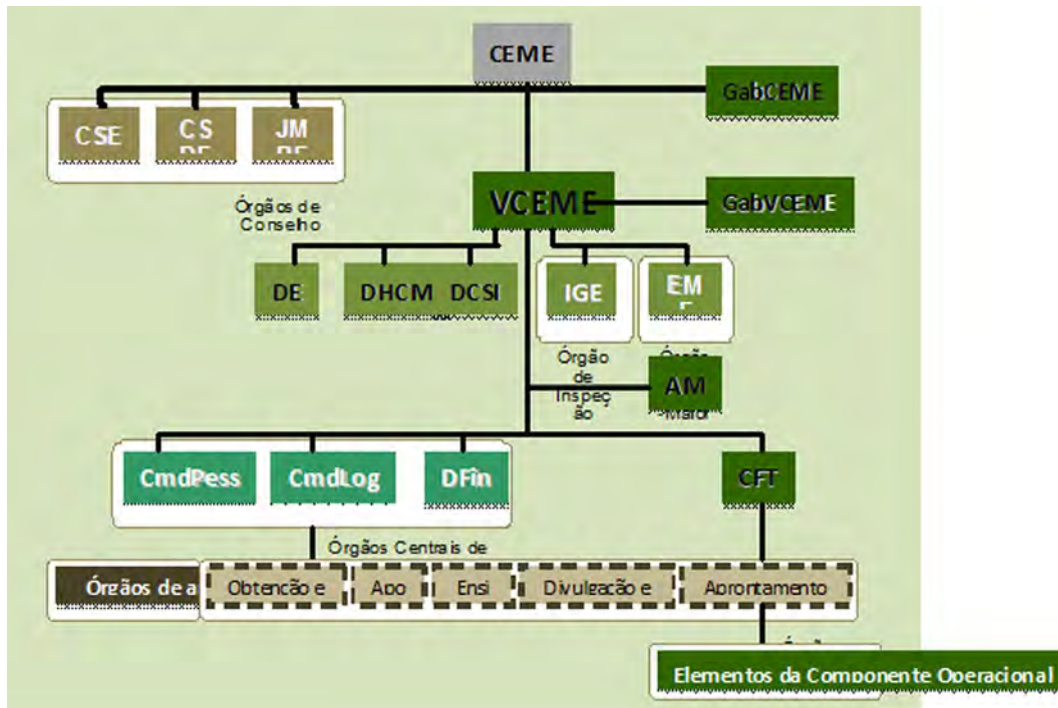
CEME

GabCEME

CSE

CS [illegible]

JM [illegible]

Órgãos de Conselho

VCEME

GabVCEME

DE

DHCM

DCSI

IGE

EM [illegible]

Órgão de Inspeção

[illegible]

AM

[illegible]

CmdPess

CmdLog

DFin

CFT

Órgãos Centrais de

Órgãos de a

Obtenção e

Apo

Ensi

Divulgação e

Aprontamento

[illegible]

Elementos da Componente Operacional